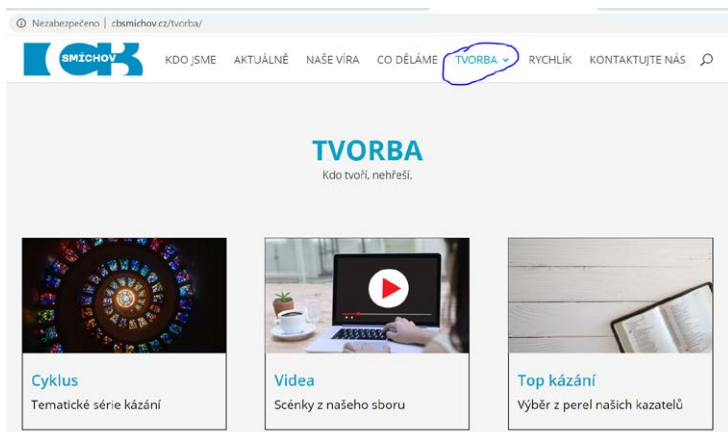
ⓘ Nezabezpečeno | cbsmichov.cz/tvorba/

CB SMÍCHOV

KDO JSME AKTUÁLNĚ NAŠE VÍRA CO DĚLÁME TVORBA ⌄ RYCHLÍK KONTAKTUJTE NÁS

TVORBA

Kdo tvoří, nehřeší.

Cyklus

Tematické série kázání

Videa

Scénky z našeho sboru

Top kázání

Výběr z perel našich kazatelů